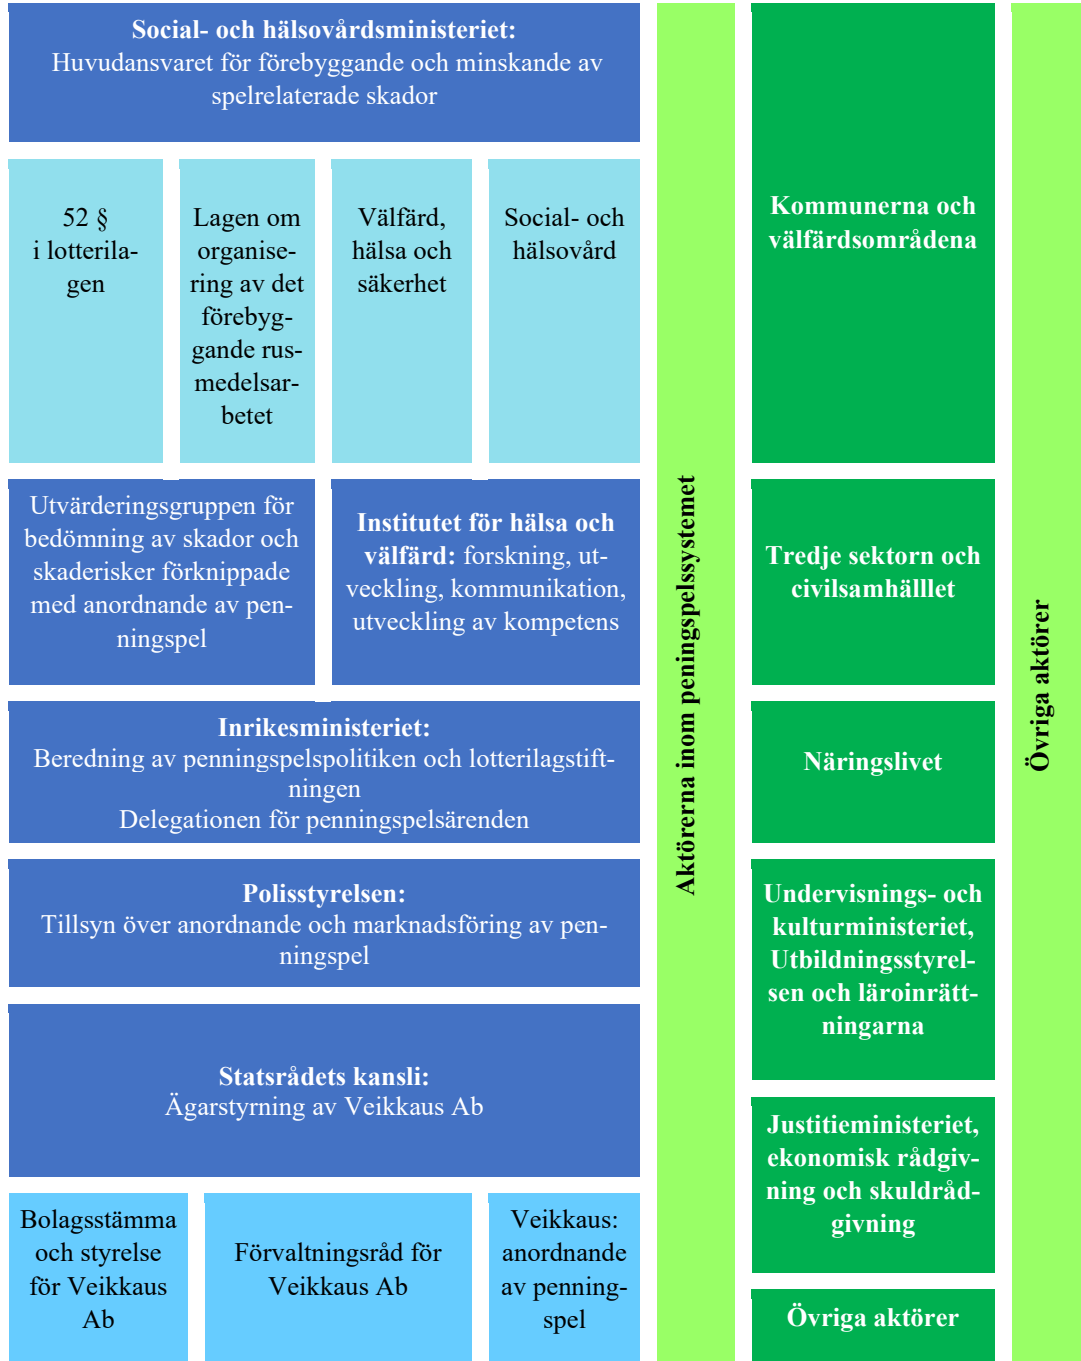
Social- och hälsovårdsministeriet:
Huvudansvaret för förebyggande och minskande av spelrelaterade skador

52 §
i lotterilagen

Lagen om organisering av det förebyggande rusmedelsarbetet

Välfärd, hälsa och säkerhet

Social- och hälsovård

Utvärderingsgruppen för bedömning av skador och skaderisker förknippade med anordnande av penningspel

Institutet för hälsa och välfärd: forskning, utveckling, kommunikation, utveckling av kompetens

Inrikesministeriet:
Beredning av penningspelspolitiken och lotterilagstiftningen
Delegationen för penningspelsärenden

Polisstyrelsen:
Tillsyn över anordnande och marknadsföring av penningspel

Statsrådets kansli:
Ägarstyrning av Veikkaus Ab

Bolagsstämma och styrelse för Veikkaus Ab

Förvaltningsråd för Veikkaus Ab

Veikkaus: anordnande av penningspel

Aktörerna inom peningspelssystemet

Kommunerna och välfärdsområdena

Tredje sektorn och civilsamhälllet

Näringslivet

Undervisnings- och kulturministeriet, Utbildningsstyrelsen och läroinrättningarna

Justitieministeriet, ekonomisk rådgivning och skuldrådgivning

Övriga aktörer

Övriga aktörer